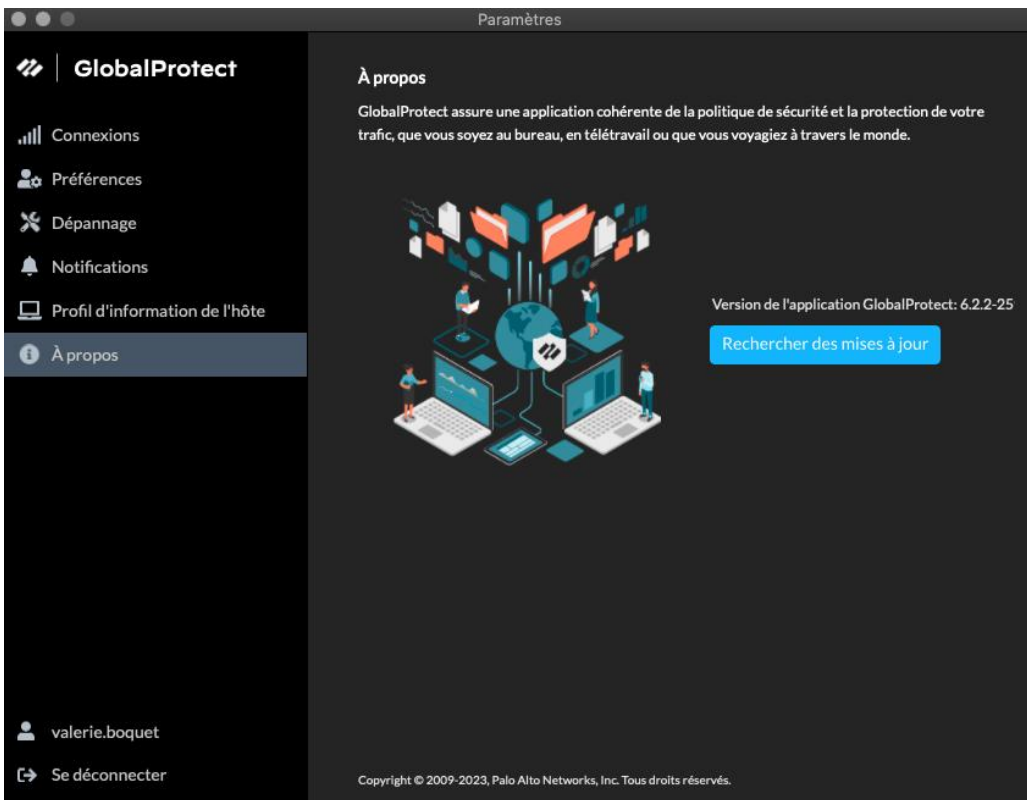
Paramètres

GlobalProtect

Connexions

Préférences

Dépannage

Notifications

Profil d'information de l'hôte

À propos

valerie.boquet

Se déconnecter

À propos

GlobalProtect assure une application cohérente de la politique de sécurité et la protection de votre trafic, que vous soyez au bureau, en télétravail ou que vous voyagiez à travers le monde.

Version de l'application GlobalProtect: 6.2.2-25

Rechercher des mises à jour

Copyright © 2009-2023, Palo Alto Networks, Inc. Tous droits réservés.